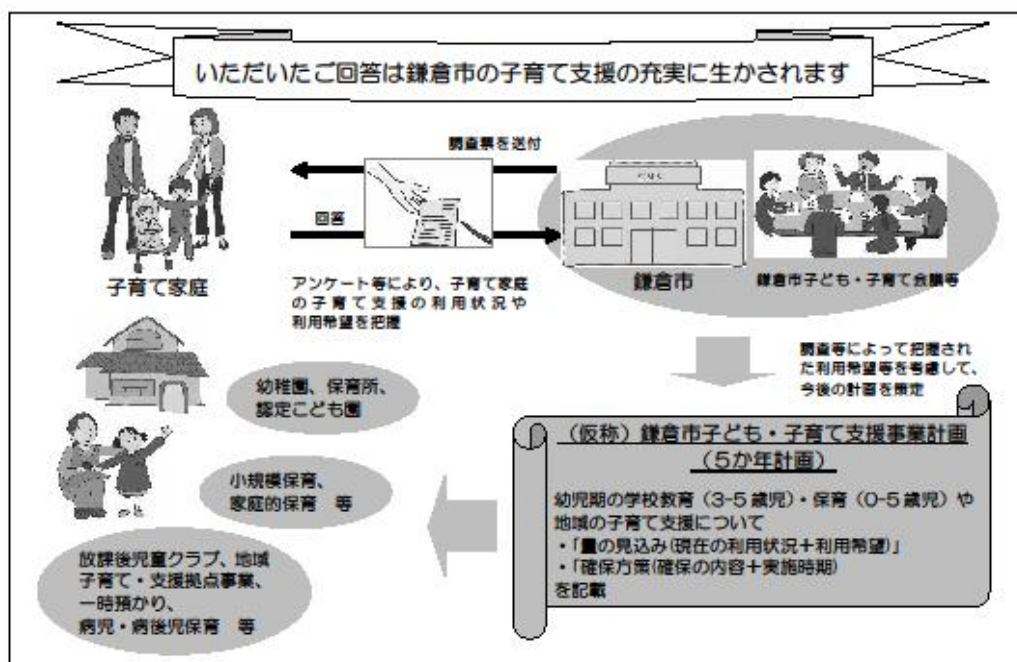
いただいたご回答は鎌倉市の子育て支援の充実に生かされます

調査票を送付

回答

子育て家庭

アンケート等により、子育て家庭の子育て支援の利用状況や利用希望を把握

鎌倉市

鎌倉市子ども・子育て会議等

調査等によって把握された利用希望等を考慮して、今後の計画を策定

幼稚園、保育所、認定こども園

小規模保育、家庭的保育　等

放課後児童クラブ、地域子育て・支援拠点事業、一時預かり、病児・病後児保育　等

（仮称）鎌倉市子ども・子育て支援事業計画
（5か年計画）

幼児期の学校教育（3-5歳児）・保育（0-5歳児）や地域の子育て支援について
・「量の見込み（現在の利用状況＋利用希望）」
・「確保方策（確保の内容＋実施時期）
を記載